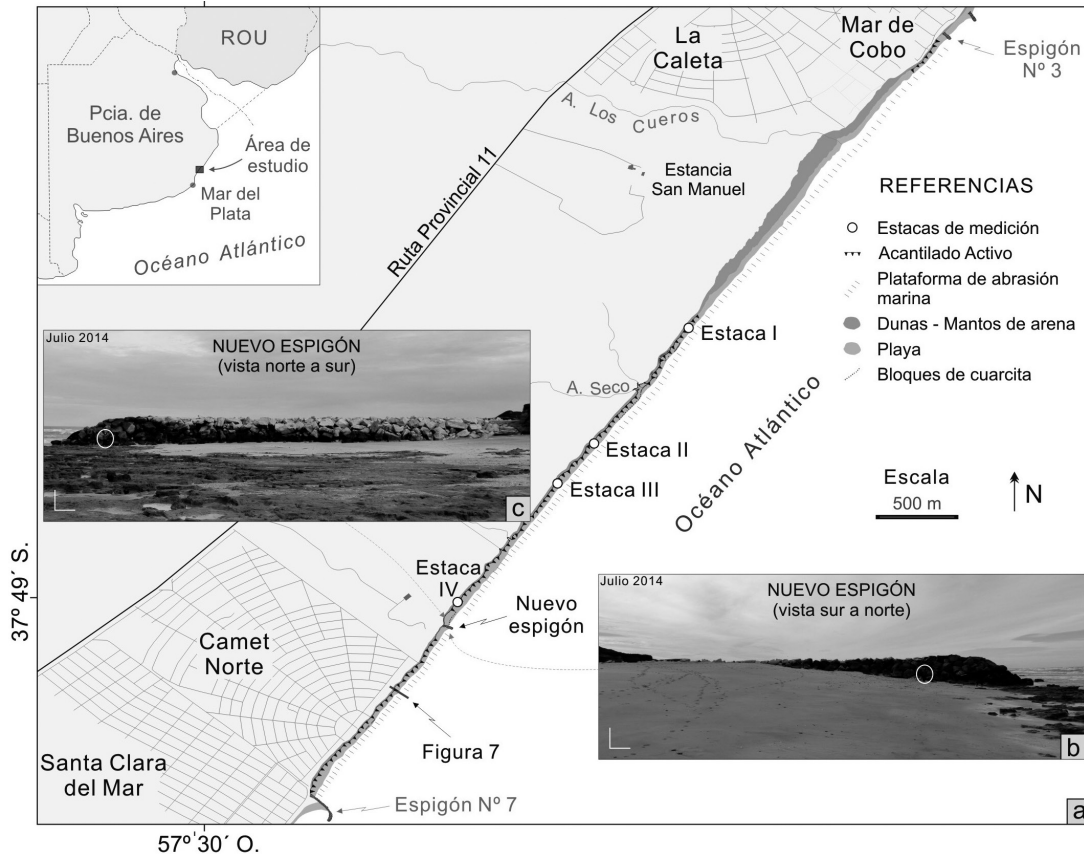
ROU

Pcia. de Buenos Aires

Área de estudio

Mar del Plata

Océano Atlántico

La Caleta

Mar de Cobo

Espigón Nº 3

A. Los Cueros

Estancia San Manuel

Ruta Provincial 11

REFERENCIAS

Estacas de medición

Acantilado Activo

Plataforma de abrasión marina

Dunas - Mantos de arena

Playa

Bloques de cuarcita

Julio 2014

NUEVO ESPIGÓN
(vista norte a sur)

c

Estaca I

A. Seco

Estaca II

Estaca III

Océano Atlántico

Escala
500 m

N

37º 49´ S.

Estaca IV

Nuevo espigón

Julio 2014

NUEVO ESPIGÓN
(vista sur a norte)

b

Camet Norte

Figura 7

Santa Clara del Mar

Espigón Nº 7

a

57º30´ O.